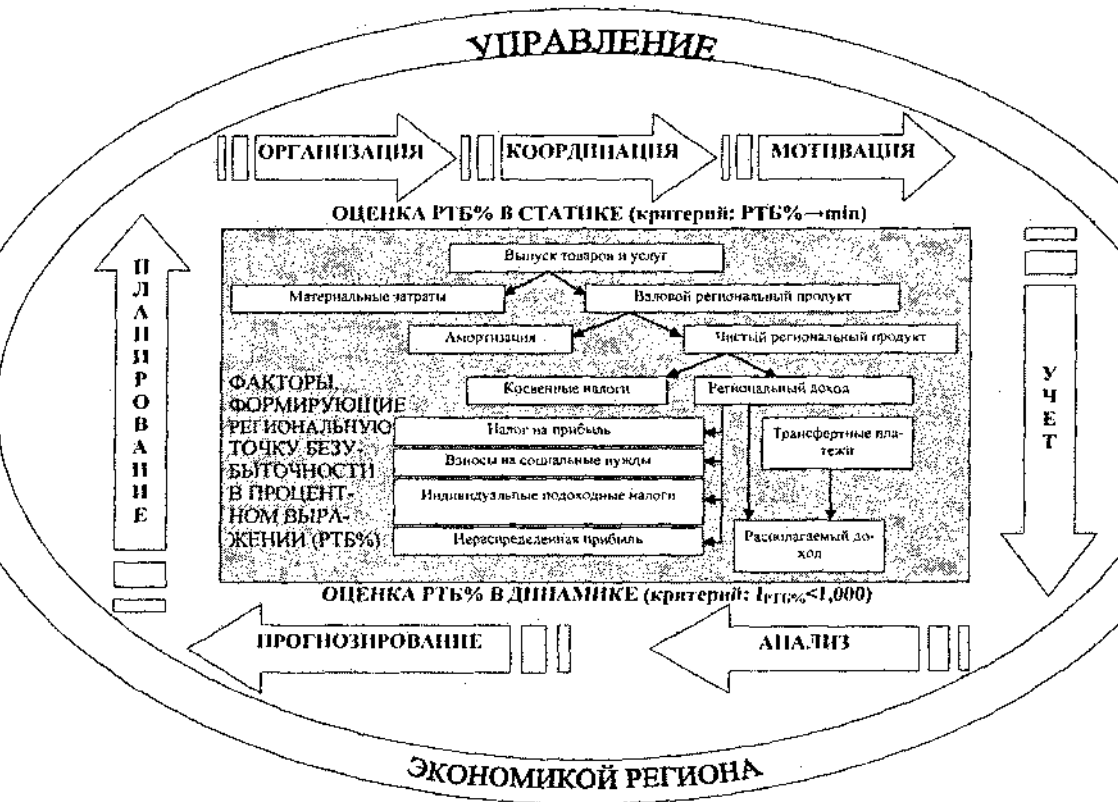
УПРАВЛЕНИЕ

ОРГАНИЗАЦИЯ

КООРДИНАЦИЯ

МОТИВАЦИЯ

ОЦЕНКА РТБ% В СТАТИКЕ (критерий: РТБ%→min)

П
Л
А
Н
И
Р
О
В
А
Н
И
Е

Выпуск товаров и услуг

Материальные затраты

Валовой региональный продукт

Амортизация

Чистый региональный продукт

ФАКТОРЫ, ФОРМИРУЮЩИЕ РЕГИОНАЛЬНУЮ ТОЧКУ БЕЗУБЫТОЧНОСТИ В ПРОЦЕНТНОМ ВЫРАЖЕНИИ (РТБ%)

Косвенные налоги

Региональный доход

Налог на прибыль

Взносы на социальные нужды

Индивидуальные подоходные налоги

Нераспределенная прибыль

Трансфертные платежи

Располагаемый доход

У
Ч
Е
Т

ОЦЕНКА РТБ% В ДИНАМИКЕ (критерий: $I_{РТБ\%}<1,000$)

ПРОГНОЗИРОВАНИЕ

АНАЛИЗ

ЭКОНОМИКОЙ РЕГИОНА